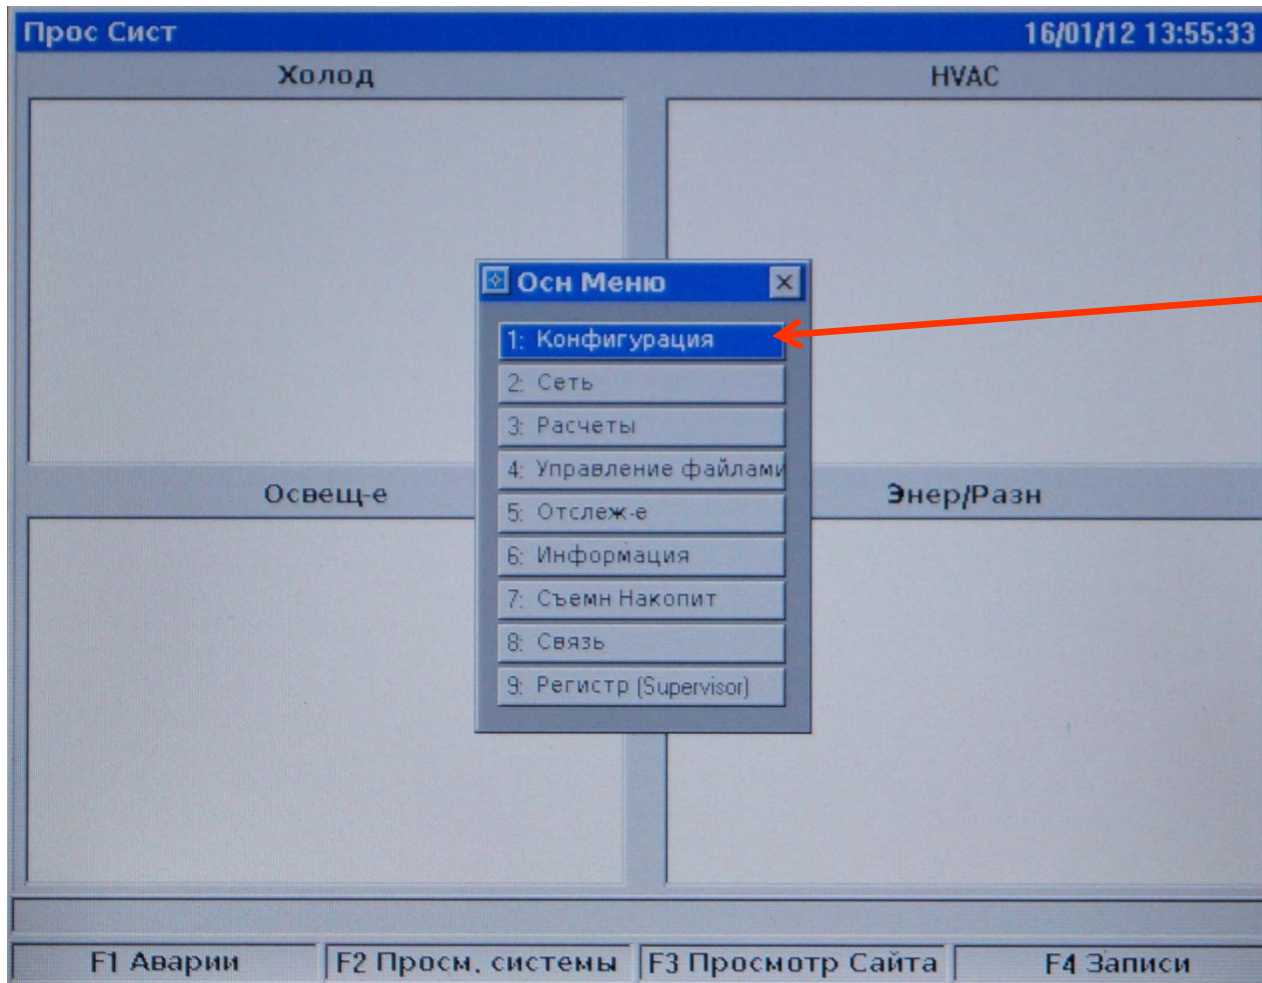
Прос Сист 16/01/12 13:55:33

Холод

HVAC

Осн Меню

1: Конфигурация
2: Сеть
3: Расчеты
4: Управление файлами
5: Отслеж-е
6: Информация
7: Съемн Накопит
8: Связь
9: Регистр (Supervisor)

Освещ-е

Энер/Разн

F1 Аварии | F2 Просм. системы | F3 Просмотр Сайта | F4 Записи